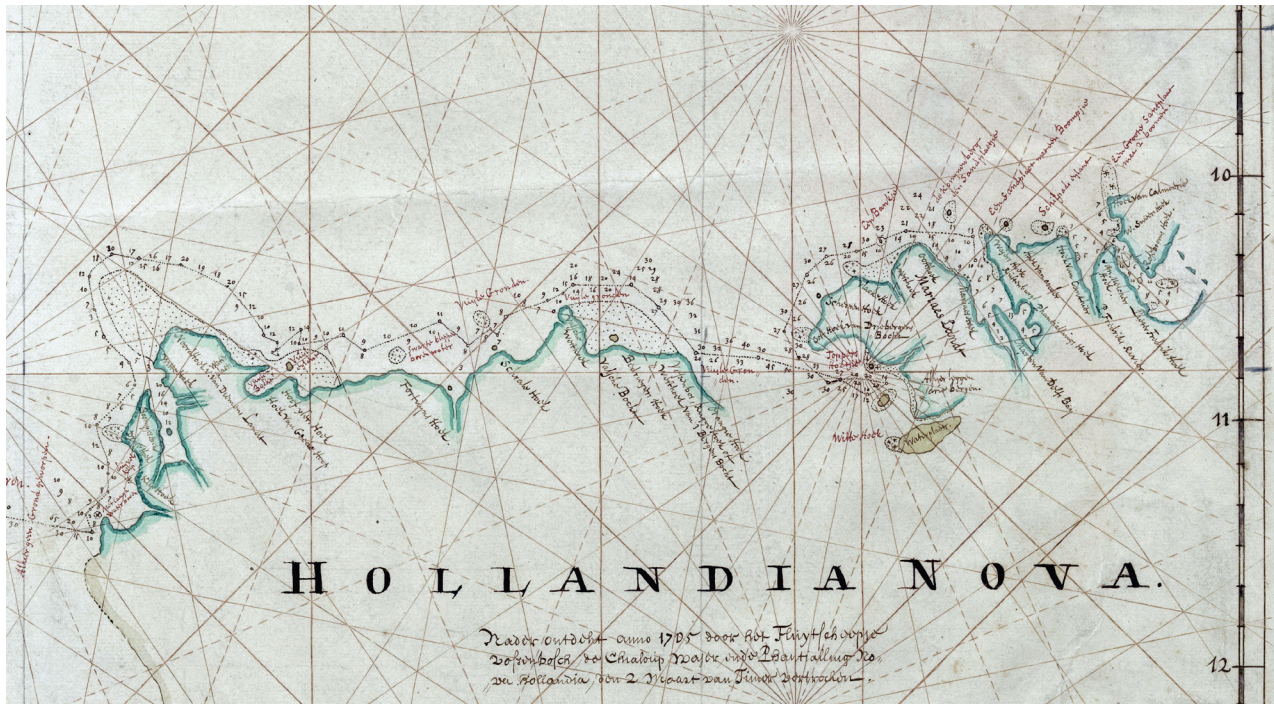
10

11

12

HOLLANDIA NOVA.

Nader ontdekt anno 1705 door het Fluytschippe Vossenbosch de Chaloup Waijer ende Patattallung No. va Hollandia den 2 Maart van Timor vertrocken.

Marquis Landt

Tonpen hoeck

Witte hoek

Vuijle Gronden

Vuijle gronden

Vuijle Grondn.

Een Bank

Schildpads Hoek

Drieberge Bocht

Bocht

Hoek

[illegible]